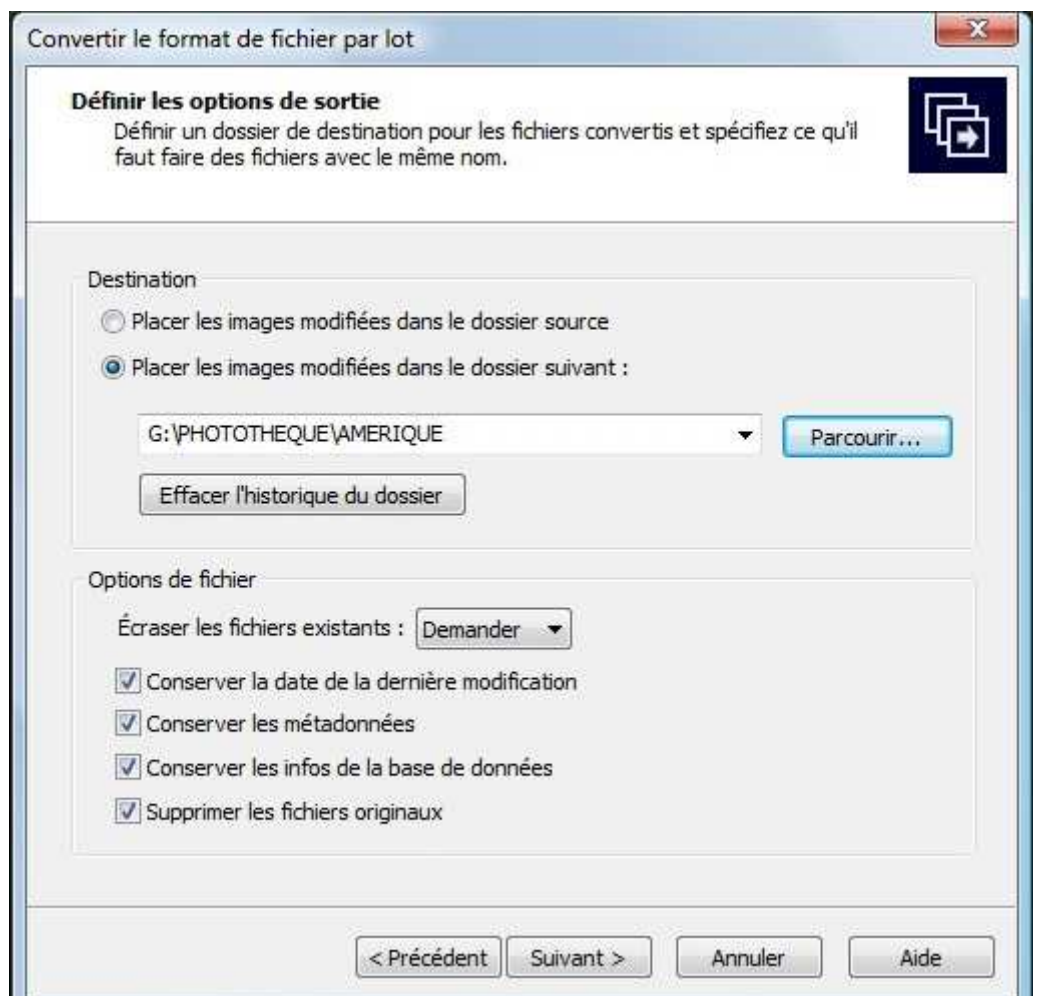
Convertir le format de fichier par lot

Définir les options de sortie
Définir un dossier de destination pour les fichiers convertis et spécifiez ce qu'il faut faire des fichiers avec le même nom.

Destination
Placer les images modifiées dans le dossier source
Placer les images modifiées dans le dossier suivant :
G:\PHOTOTHEQUE\AMERIQUE
Parcourir...
Effacer l'historique du dossier

Options de fichier
Écraser les fichiers existants : Demander
Conserver la date de la dernière modification
Conserver les métadonnées
Conserver les infos de la base de données
Supprimer les fichiers originaux

< Précédent
Suivant >
Annuler
Aide